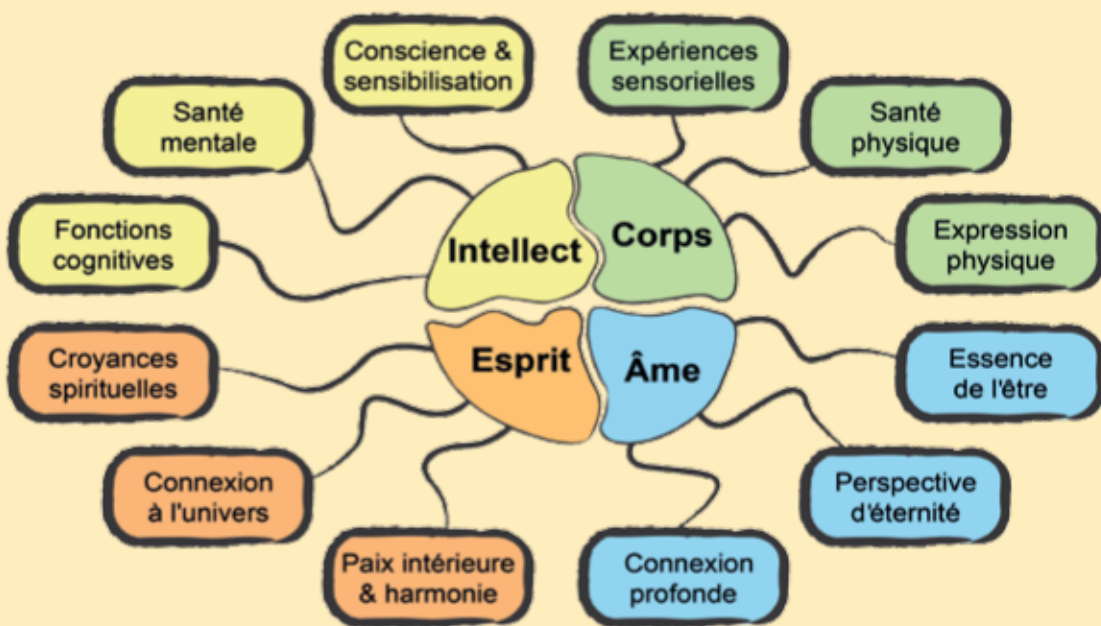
Conscience & sensibilisation

Expériences sensorielles

Santé mentale

Santé physique

Fonctions cognitives

Intellect

Corps

Expression physique

Croyances spirituelles

Esprit

Âme

Essence de l'être

Connexion à l'univers

Perspective d'éternité

Paix intérieure & harmonie

Connexion profonde